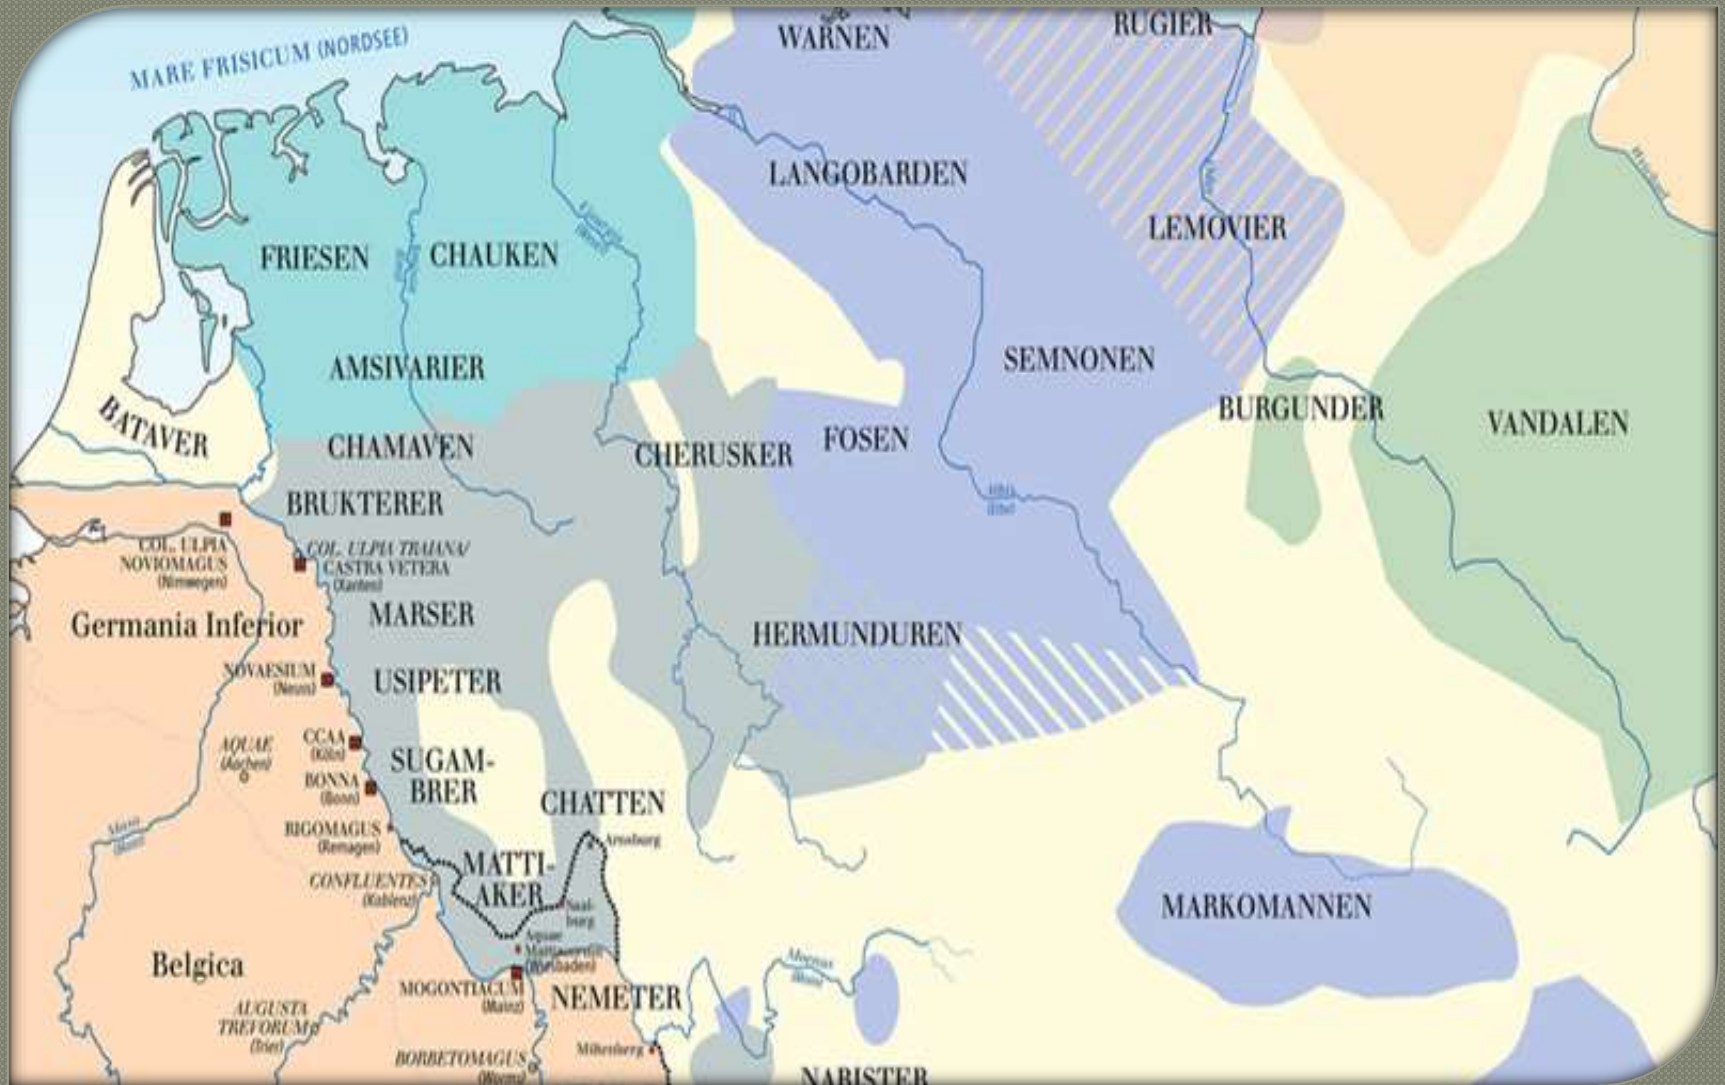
MARE FRISICUM (NORDSEE)

WARNEN

RUGIER

LANGOBARDEN

LEMOVIER

FRIESEN

CHAUKEN

AMSIVARIER

SEMNONEN

BATAVER

BURGUNDER

VANDALEN

CHAMAVEN

CHERUSKER

FOSEN

BRUKTERER

COL. ULPIA NOVIOMAGUS (Nimwegen)

COL. ULPIA TRAIANA/ CASTRA VETERA (Xanten)

Germania Inferior

MARSER

HERMUNDUREN

NOVAESIUM (Neuss)

USIPETER

AQUAE (Aachen)

CCAA (Köln)

BONNA (Bonn)

SUGAM-BRER

CHATTEN

RIGOMAGUS (Remagen)

MATTI-AKER

Arnsburg

CONFLUENTES (Koblenz)

Saalburg

Aquae Mattiacorum (Wiesbaden)

MARKOMANNEN

Belgica

MOGONTIACUM (Mainz)

NEMETER

AUGUSTA TREVORUM (Trier)

BORBETOMAGUS (Worms)

Miltenberg

NARISTER